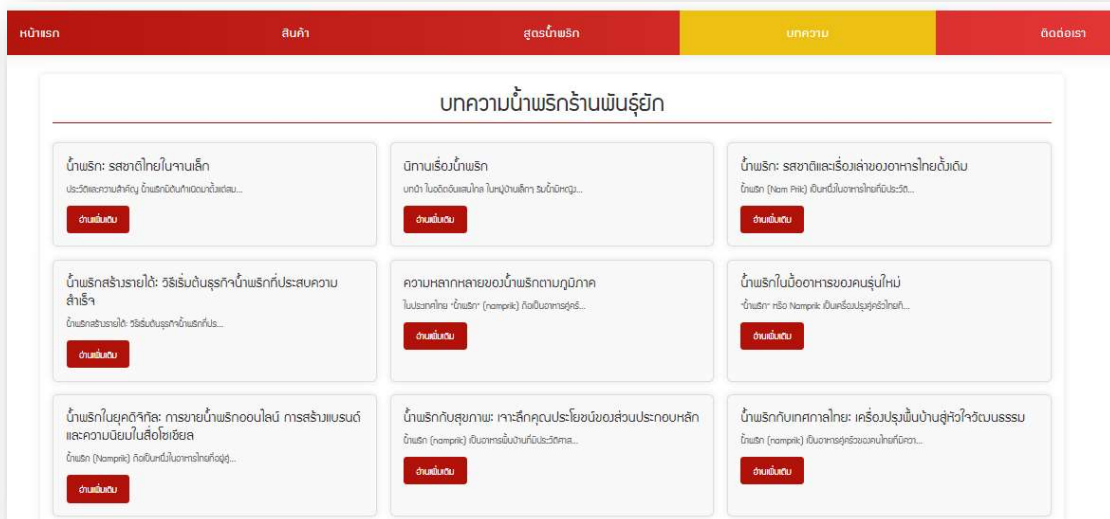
หน้าแรก สินค้า สูตรน้ำพริก บทความ ติดต่อเรา

บทความน้ำพริกร้านพันธุ์ยัก

น้ำพริก: รสชาติไทยในจานเล็ก

ประวัติและความสำคัญ น้ำพริกมีต้นกำเนิดมาตั้งแต่สม...

อ่านเพิ่มเติม

นิทานเรื่องน้ำพริก

นานมา ในอดีตอันแสนไกล ในหมู่บ้านเล็กๆ ริมน้ำมีหญิง...

อ่านเพิ่มเติม

น้ำพริก: รสชาติและเรื่องเล่าของอาหารไทยดั้งเดิม

น้ำพริก (Nam Prik) เป็นหนึ่งในอาหารไทยที่มีประวัติ...

อ่านเพิ่มเติม

น้ำพริกสร้างรายได้: วิธีเริ่มต้นธุรกิจน้ำพริกที่ประสบความสำเร็จ

น้ำพริกสร้างรายได้: วิธีเริ่มต้นธุรกิจน้ำพริกที่ประ...

อ่านเพิ่มเติม

ความหลากหลายของน้ำพริกตามภูมิภาค

ในประเทศไทย "น้ำพริก" (namprik) ถือเป็นอาหารคู่ครั...

อ่านเพิ่มเติม

น้ำพริกในมื้ออาหารของคนรุ่นใหม่

"น้ำพริก" หรือ Nampik เป็นเครื่องปรุงคู่ครัวไทยที่...

อ่านเพิ่มเติม

น้ำพริกในยุคดิจิทัล: การขายน้ำพริกออนไลน์ การสร้างแบรนด์ และความนิยมในสื่อโซเชียล

น้ำพริก (Nampik) ถือเป็นหนึ่งในอาหารไทยที่อยู่...

อ่านเพิ่มเติม

น้ำพริกกับสุขภาพ: เจาะลึกคุณประโยชน์ของส่วนประกอบหลัก

น้ำพริก (nampik) เป็นอาหารพื้นบ้านที่มีประวัติศาส...

อ่านเพิ่มเติม

น้ำพริกกับเทศกาลไทย: เครื่องปรุงพื้นบ้านสู่หัวใจวัฒนธรรม

น้ำพริก (nampik) เป็นอาหารคู่ครัวของคนไทยที่มีควา...

อ่านเพิ่มเติม